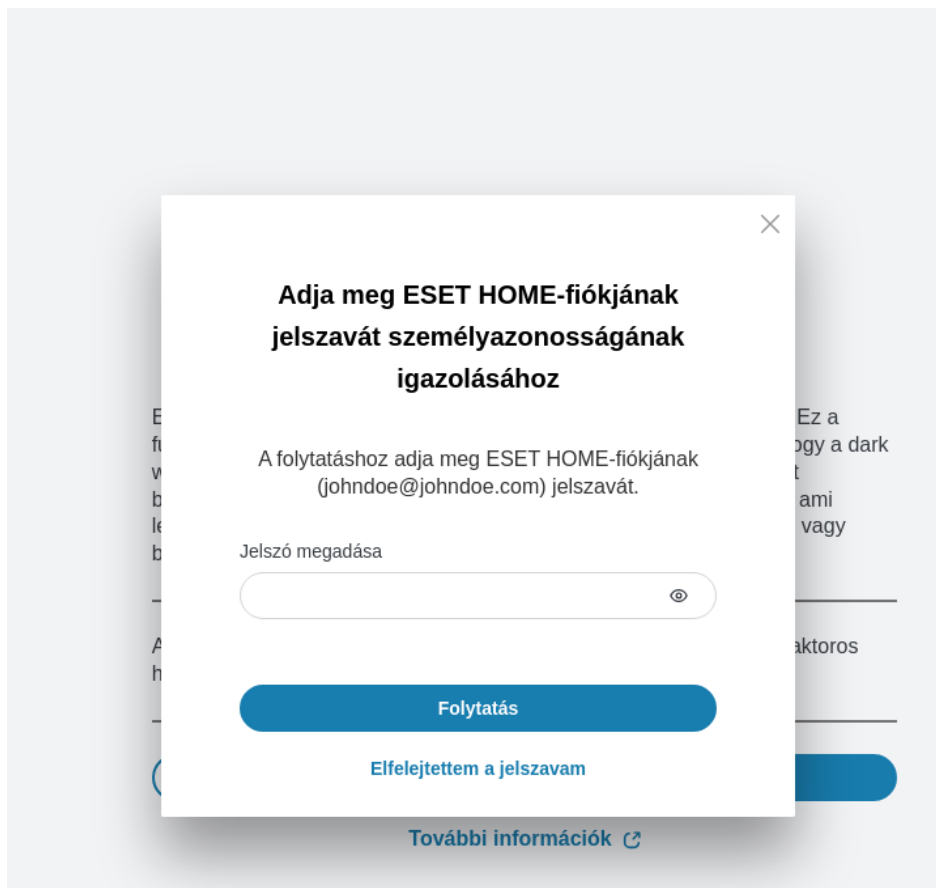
Adja meg ESET HOME-fiókjának jelszavát személyazonosságának igazolásához

A folytatáshoz adja meg ESET HOME-fiókjának (johndoe@johndoe.com) jelszavát.

Jelszó megadása

Folytatás

Elfelejtettem a jelszavam

E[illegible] Ez a fu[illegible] ogy a dark w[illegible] t b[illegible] ami le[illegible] vagy b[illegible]

A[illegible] aktoros h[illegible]

További információk